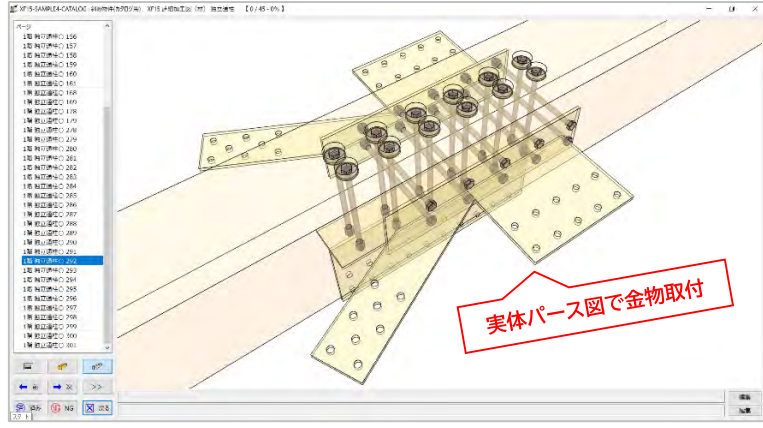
XF15-SAMPLE4-CATALOG - 金物物件(カタログ用) XF15 が加工(TT) 組立通作 【 0 / 45 - 0% 】

ページ
1階 軸組通件 156
1階 軸組通件 157
1階 軸組通件 158
1階 軸組通件 159
1階 軸組通件 160
1階 軸組通件 161
1階 軸組通件 168
1階 軸組通件 169
1階 軸組通件 178
1階 軸組通件 179
1階 軸組通件 278
1階 軸組通件 279
1階 軸組通件 280
1階 軸組通件 281
1階 軸組通件 282
1階 軸組通件 283
1階 軸組通件 284
1階 軸組通件 285
1階 軸組通件 286
1階 軸組通件 287
1階 軸組通件 288
1階 軸組通件 289
1階 軸組通件 290
1階 軸組通件 291
1階 軸組通件 292
1階 軸組通件 293
1階 軸組通件 294
1階 軸組通件 295
1階 軸組通件 296
1階 軸組通件 297
1階 軸組通件 298
1階 軸組通件 299
1階 軸組通件 300
1階 軸組通件 301

>>
ON NG 戻る

編集
加工

実体パース図で金物取付